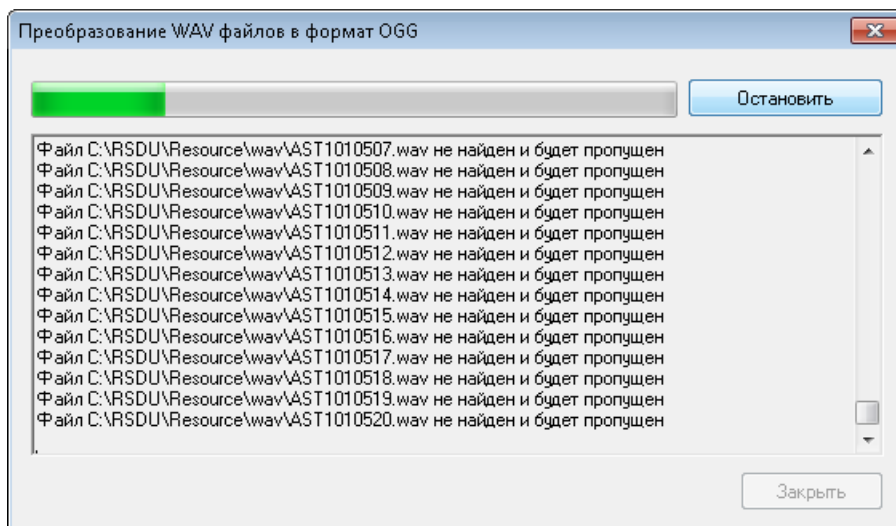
Преобразование WAV файлов в формат OGG

Остановить

Файл C:\RSDU\Resource\wav\AST1010507.wav не найден и будет пропущен
Файл C:\RSDU\Resource\wav\AST1010508.wav не найден и будет пропущен
Файл C:\RSDU\Resource\wav\AST1010509.wav не найден и будет пропущен
Файл C:\RSDU\Resource\wav\AST1010510.wav не найден и будет пропущен
Файл C:\RSDU\Resource\wav\AST1010511.wav не найден и будет пропущен
Файл C:\RSDU\Resource\wav\AST1010512.wav не найден и будет пропущен
Файл C:\RSDU\Resource\wav\AST1010513.wav не найден и будет пропущен
Файл C:\RSDU\Resource\wav\AST1010514.wav не найден и будет пропущен
Файл C:\RSDU\Resource\wav\AST1010515.wav не найден и будет пропущен
Файл C:\RSDU\Resource\wav\AST1010516.wav не найден и будет пропущен
Файл C:\RSDU\Resource\wav\AST1010517.wav не найден и будет пропущен
Файл C:\RSDU\Resource\wav\AST1010518.wav не найден и будет пропущен
Файл C:\RSDU\Resource\wav\AST1010519.wav не найден и будет пропущен
Файл C:\RSDU\Resource\wav\AST1010520.wav не найден и будет пропущен

Закрыть